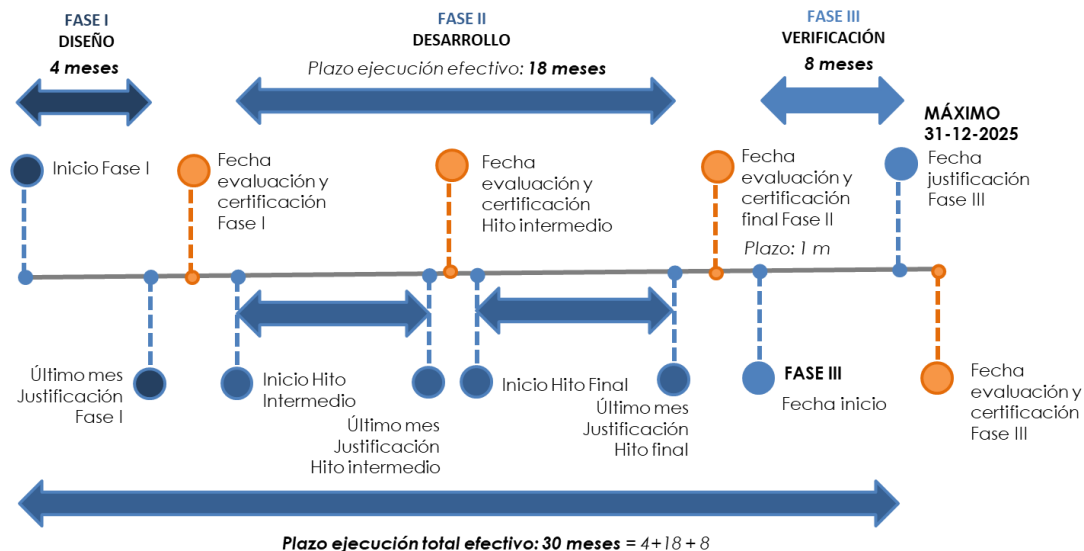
FASE I
DISEÑO
4 meses

FASE II
DESARROLLO
Plazo ejecución efectivo: 18 meses

FASE III
VERIFICACIÓN
8 meses

MÁXIMO
31-12-2025

Inicio Fase I

Fecha evaluación y certificación Fase I

Fecha evaluación y certificación Hito intermedio

Fecha evaluación y certificación final Fase II

Plazo: 1 m

Fecha justificación Fase III

Último mes Justificación Fase I

Inicio Hito Intermedio

Último mes Justificación Hito intermedio

Inicio Hito Final

Último mes Justificación Hito final

FASE III
Fecha inicio

Fecha evaluación y certificación Fase III

Plazo ejecución total efectivo: 30 meses = 4+18 + 8